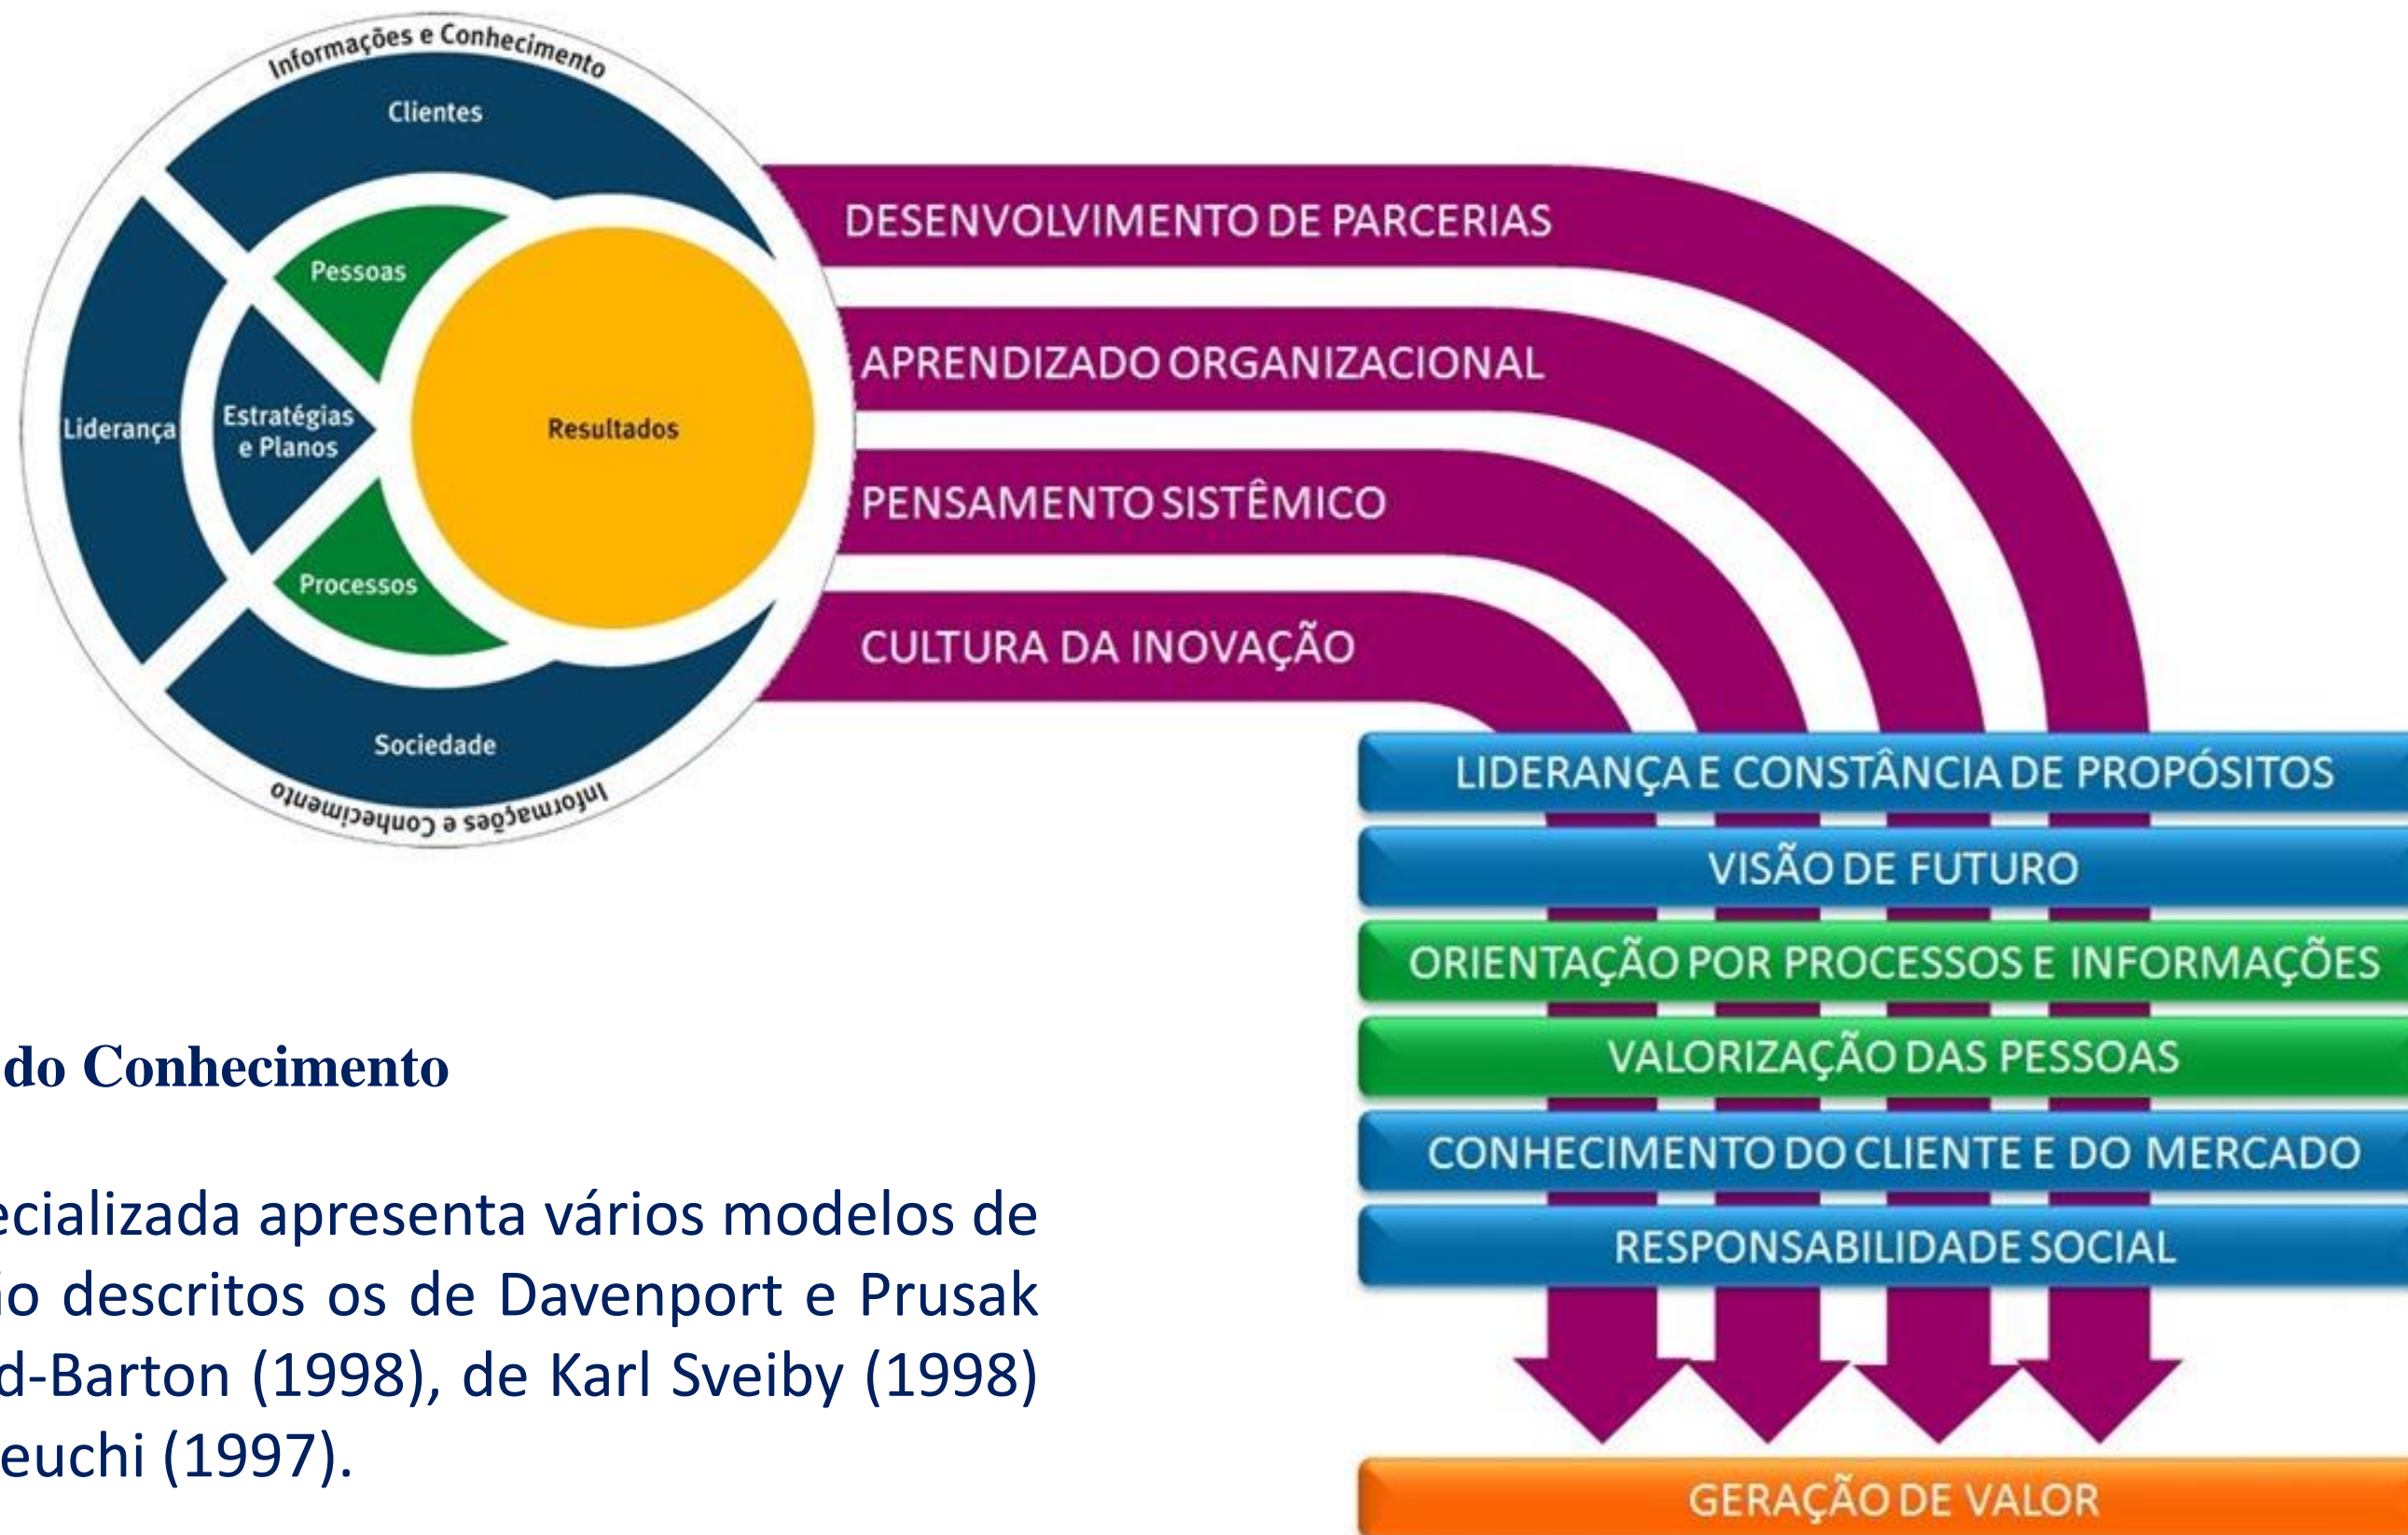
Informações e Conhecimento

Clientes

Pessoas

Liderança

Estratégias e Planos

Resultados

Processos

Sociedade

Informações e Conhecimento

DESENVOLVIMENTO DE PARCERIAS

APRENDIZADO ORGANIZACIONAL

PENSAMENTO SISTÊMICO

CULTURA DA INOVAÇÃO

LIDERANÇA E CONSTÂNCIA DE PROPÓSITOS

VISÃO DE FUTURO

ORIENTAÇÃO POR PROCESSOS E INFORMAÇÕES

VALORIZAÇÃO DAS PESSOAS

CONHECIMENTO DO CLIENTE E DO MERCADO

RESPONSABILIDADE SOCIAL

GERAÇÃO DE VALOR

do Conhecimento

ecializada apresenta vários modelos de io descritos os de Davenport e Prusak d-Barton (1998), de Karl Sveiby (1998) euchi (1997).